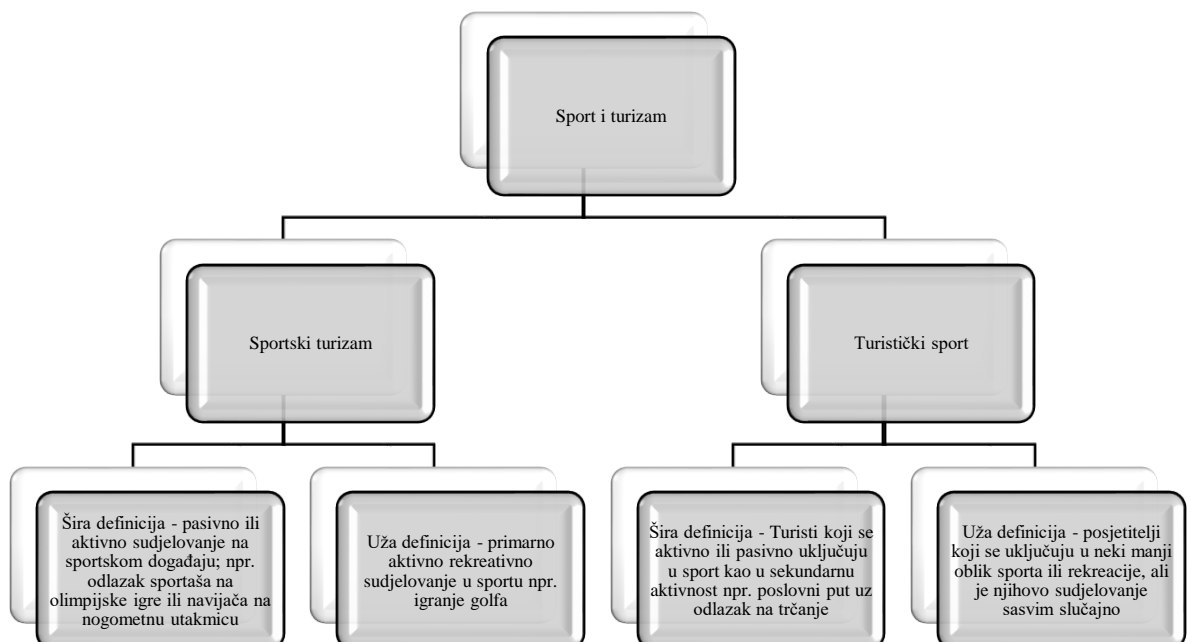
Sport i turizam

Sportski turizam

Turistički sport

Šira definicija - pasivno ili aktivno sudjelovanje na sportskom događaju; npr. odlazak sportaša na olimpijske igre ili navijača na nogometnu utakmicu

Uža definicija - primarno aktivno rekreativno sudjelovanje u sportu npr. igranje golfa

Šira definicija - Turisti koji se aktivno ili pasivno uključuju u sport kao u sekundarnu aktivnost npr. poslovni put uz odlazak na trčanje

Uža definicija - posjetitelji koji se uključuju u neki manji oblik sporta ili rekreacije, ali je njihovo sudjelovanje sasvim slučajno